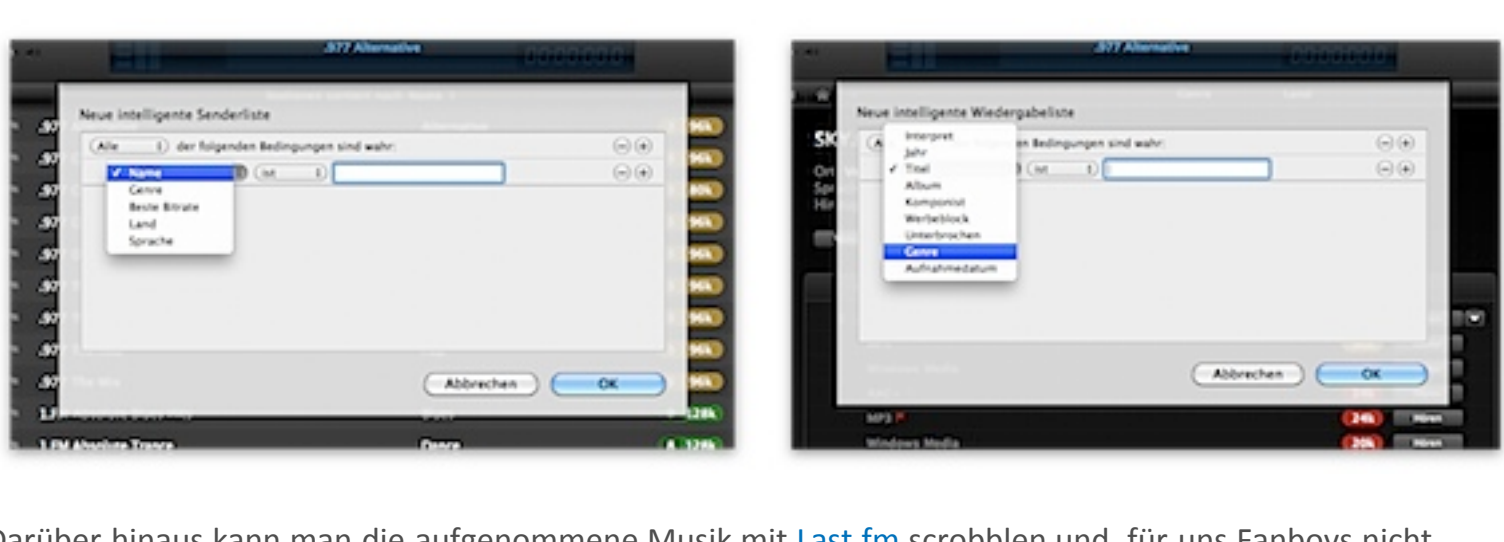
.977 Alternative

Neue intelligente Senderliste

Alle der folgenden Bedingungen sind wahr:

✓ Name
Genre
Beste Bitrate
Land
Sprache

ist

Abbrechen
OK

1.FM Absolute Trance
Dance

.977 Alternative

Neue intelligente Wiedergabeliste

Interpret
Jahr
✓ Titel
Album
Komponist
Werbeblock
Unterbrochen
Genre
Aufnahmedatum

en Bedingungen sind wahr:

ist

Abbrechen
OK

MP3
24k
Hören
Windows Media
20k
Hören

Darüber hinaus kann man die aufgenommene Musik mit Last.fm scrobblen und, für uns Fanboys nicht